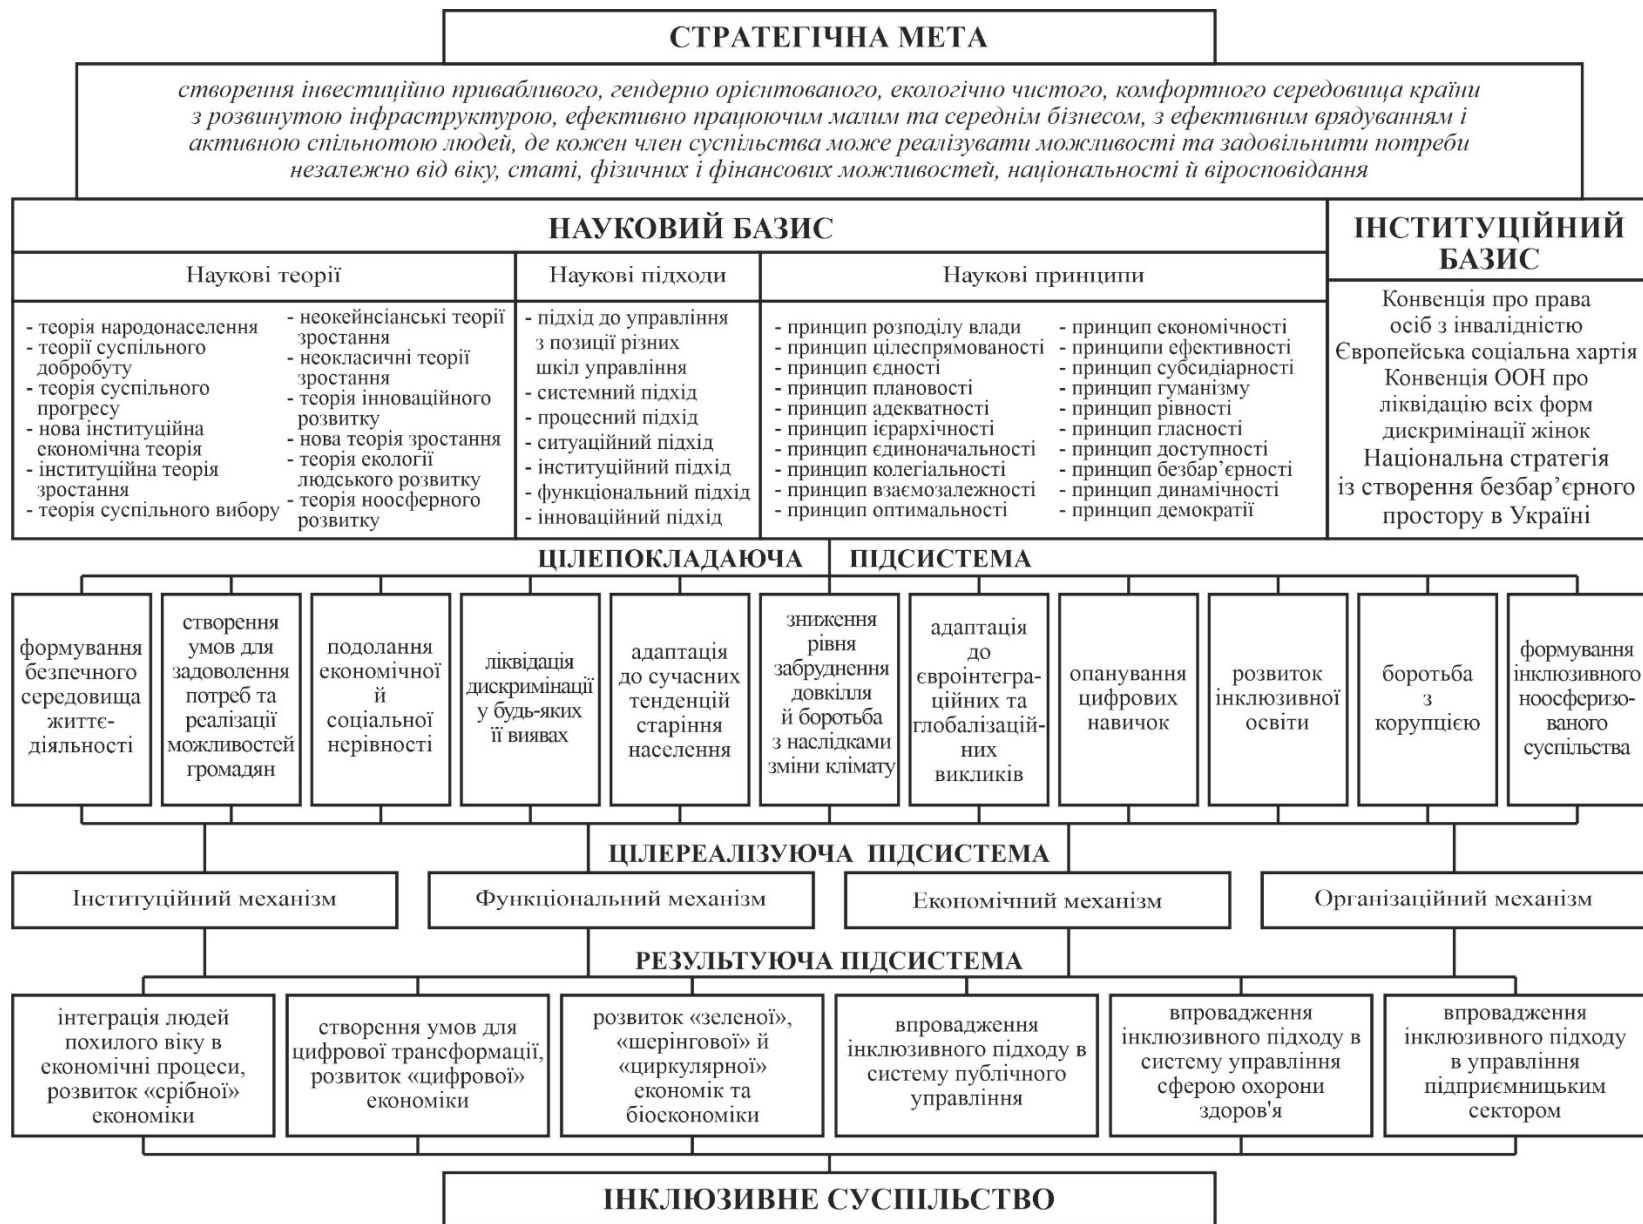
СТРАТЕГІЧНА МЕТА

створення інвестиційно привабливого, гендерно орієнтованого, екологічно чистого, комфортного середовища країни з розвинутою інфраструктурою, ефективно працюючим малим та середнім бізнесом, з ефективним врядуванням і активною спільнотою людей, де кожен член суспільства може реалізувати можливості та задовільнити потреби незалежно від віку, статі, фізичних і фінансових можливостей, національності й віросповідання

НАУКОВИЙ БАЗИС

Наукові теорії

- теорія народонаселення
- теорії суспільного добробуту
- теорія суспільного прогресу
- нова інституційна економічна теорія
- інституційна теорія зростання
- теорія суспільного вибору

- неокейнсіанські теорії зростання
- неокласичні теорії зростання
- теорія інноваційного розвитку
- нова теорія зростання
- теорія екології людського розвитку
- теорія ноосферного розвитку

Наукові підходи

- підхід до управління з позиції різних шкіл управління
- системний підхід
- процесний підхід
- ситуаційний підхід
- інституційний підхід
- функціональний підхід
- інноваційний підхід

Наукові принципи

- принцип розподілу влади
- принцип цілеспрямованості
- принцип єдності
- принцип плановості
- принцип адекватності
- принцип ієрархічності
- принцип єдиноначальності
- принцип колегіальності
- принцип взаємозалежності
- принцип оптимальності

- принцип економічності
- принципи ефективності
- принцип субсидіарності
- принцип гуманізму
- принцип рівності
- принцип гласності
- принцип доступності
- принцип безбар'єрності
- принцип динамічності
- принцип демократії

ІНСТИТУЦІЙНИЙ БАЗИС

Конвенція про права осіб з інвалідністю
Європейська соціальна хартія
Конвенція ООН про ліквідацію всіх форм дискримінації жінок
Національна стратегія із створення безбар'єрного простору в Україні

ЦІЛЕПОКЛАДАЮЧА ПІДСИСТЕМА

формування безпечного середовища життєдіяльності

створення умов для задоволення потреб та реалізації можливостей громадян

подолання економічної й соціальної нерівності

ліквідація дискримінації у будь-яких її виявах

адаптація до сучасних тенденцій старіння населення

зниження рівня забруднення довкілля й боротьба з наслідками зміни клімату

адаптація до євроінтеграційних та глобалізаційних викликів

опанування цифрових навичок

розвиток інклюзивної освіти

боротьба з корупцією

формування інклюзивного ноосферизованого суспільства

ЦІЛЕРЕАЛІЗУЮЧА ПІДСИСТЕМА

Інституційний механізм

Функціональний механізм

Економічний механізм

Організаційний механізм

РЕЗУЛЬТУЮЧА ПІДСИСТЕМА

інтеграція людей похилого віку в економічні процеси, розвиток «срібної» економіки

створення умов для цифрової трансформації, розвиток «цифрової» економіки

розвиток «зеленої», «шерінгової» й «циркулярної» економік та біоекономіки

впровадження інклюзивного підходу в систему публічного управління

впровадження інклюзивного підходу в систему управління сферою охорони здоров'я

впровадження інклюзивного підходу в управління підприємницьким сектором

ІНКЛЮЗИВНЕ СУСПІЛЬСТВО